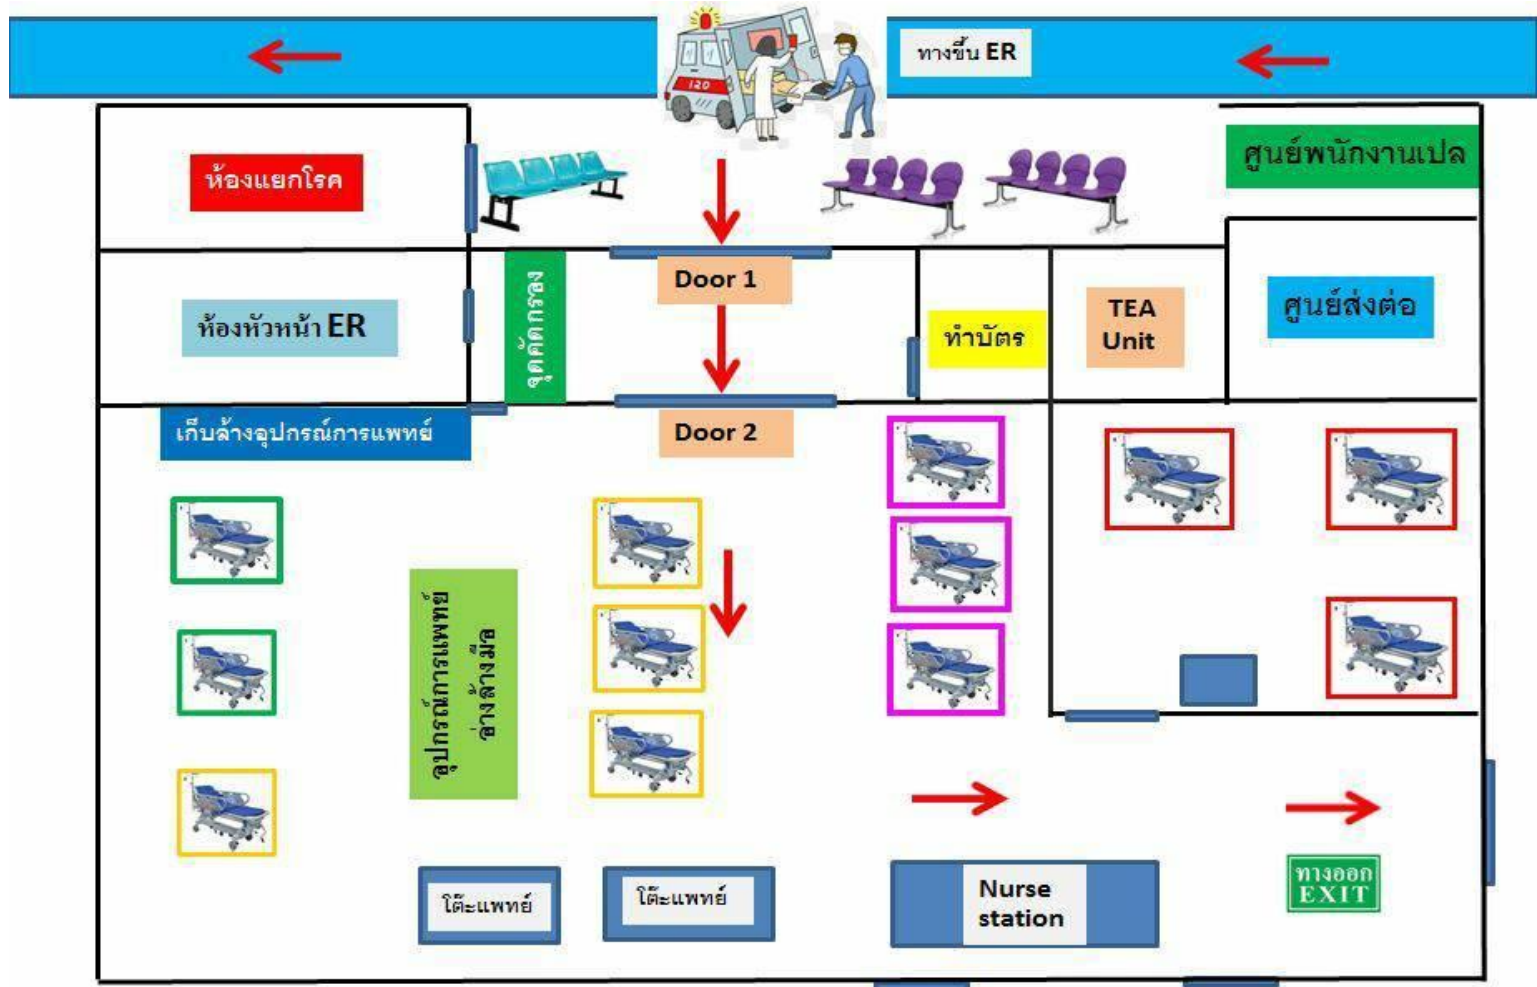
ทางขึ้น ER

120

ห้องแยกโรค

ศูนย์พนักงานเปล

ห้องหัวหน้า ER

จุดคัดกรอง

Door 1

ทำบัตร

TEA Unit

ศูนย์ส่งต่อ

เก็บล้างอุปกรณ์การแพทย์

Door 2

อุปกรณ์การแพทย์ อ่างล้างมือ

โต๊ะแพทย์

โต๊ะแพทย์

Nurse station

ทางออก EXIT